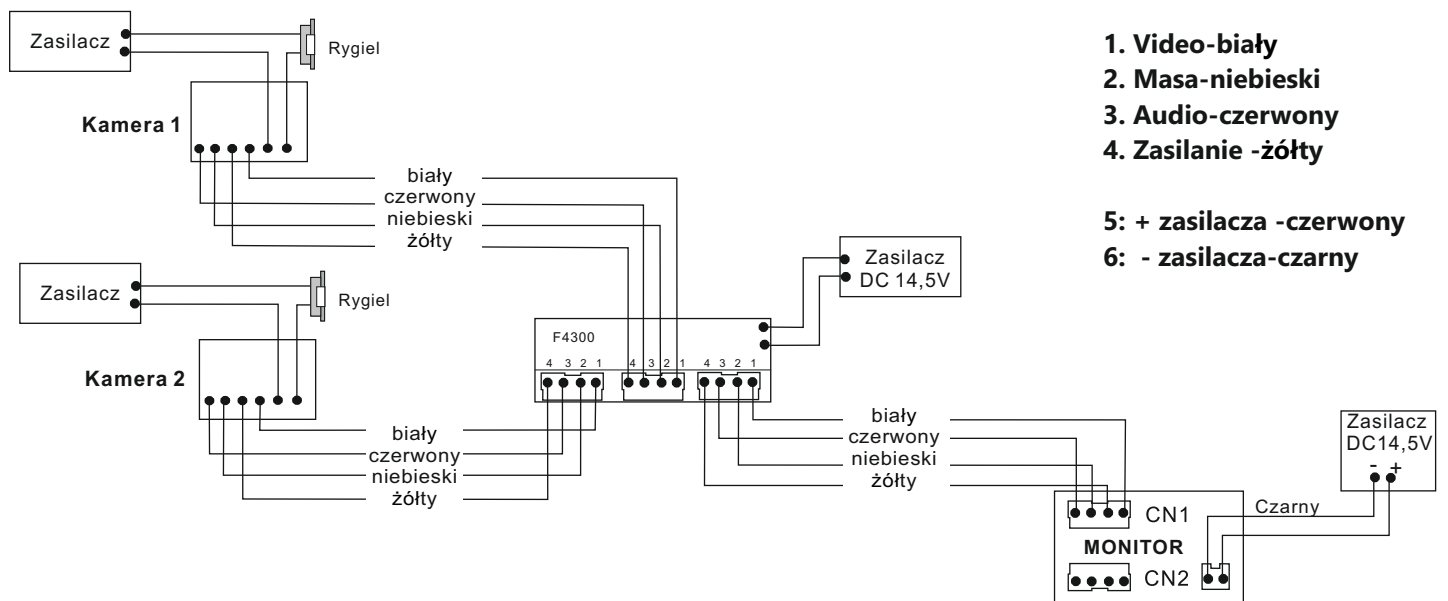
Zasilacz

Rygiel

Kamera 1

biały
czerwony
niebieski
żółty

Zasilacz

Rygiel

Kamera 2

biały
czerwony
niebieski
żółty

F4300

4 3 2 1

4 3 2 1

4 3 2 1

Zasilacz
DC 14,5V

biały
czerwony
niebieski
żółty

Zasilacz
DC14,5V
- +

Czarny

CN1

MONITOR

CN2

1. Video-biały
2. Masa-niebieski
3. Audio-czerwony
4. Zasilanie -żółty

5: + zasilacza -czerwony
6: - zasilacza-czarny